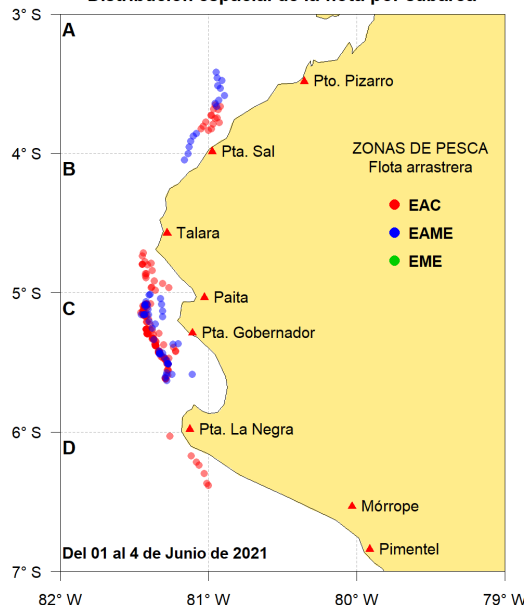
Distribución espacial de la flota por caladera

3° S
4° S
5° S
6° S
7° S

A
B
C
D

Pto. Pizarro
Pta. Sal
Talara
Paita
Pta. Gobernador
Pta. La Negra
Mórrope
Pimentel

ZONAS DE PESCA
Flota arrastrera
EAC
EAME
EME

Del 01 al 4 de Junio de 2021

82° W
81° W
80° W
79° W